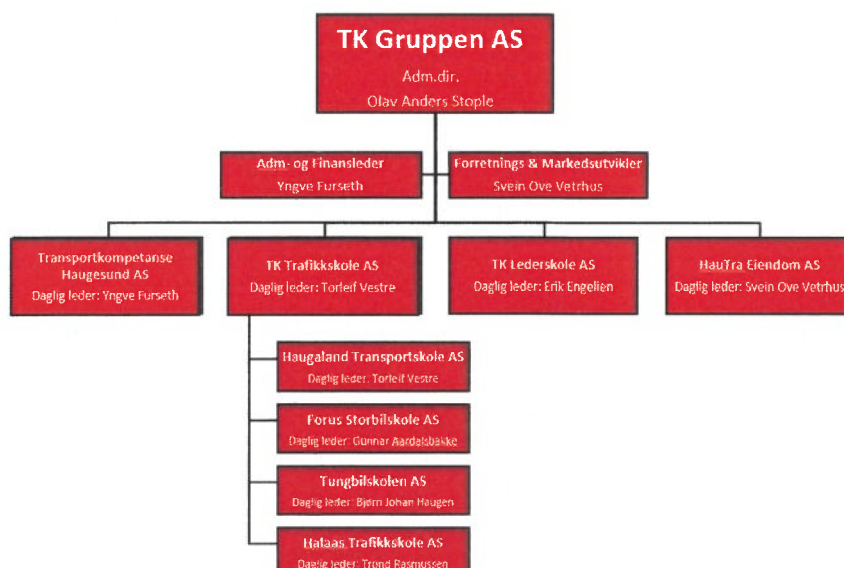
TK Gruppen AS
Adm.dir.
Olav Anders Stople

Adm- og Finansleder
Yngve Furseth

Forretnings & Markedsutvikler
Svein Ove Vetrhus

Transportkompetanse Haugesund AS
Daglig leder: Yngve Furseth

TK Trafikkskole AS
Daglig leder: Torleif Vestre

TK Lederskole AS
Daglig leder: Erik Engelien

HauTra Eiendom AS
Daglig leder: Svein Ove Vetrhus

Haugaland Transportskole AS
Daglig leder: Torleif Vestre

Forus Storbilskole AS
Daglig leder: Gunnar Aardalsbakke

Tungbilskolen AS
Daglig leder: Bjørn Johan Haugen

Halaas Trafikkskole AS
Daglig leder: Trond Rasmussen